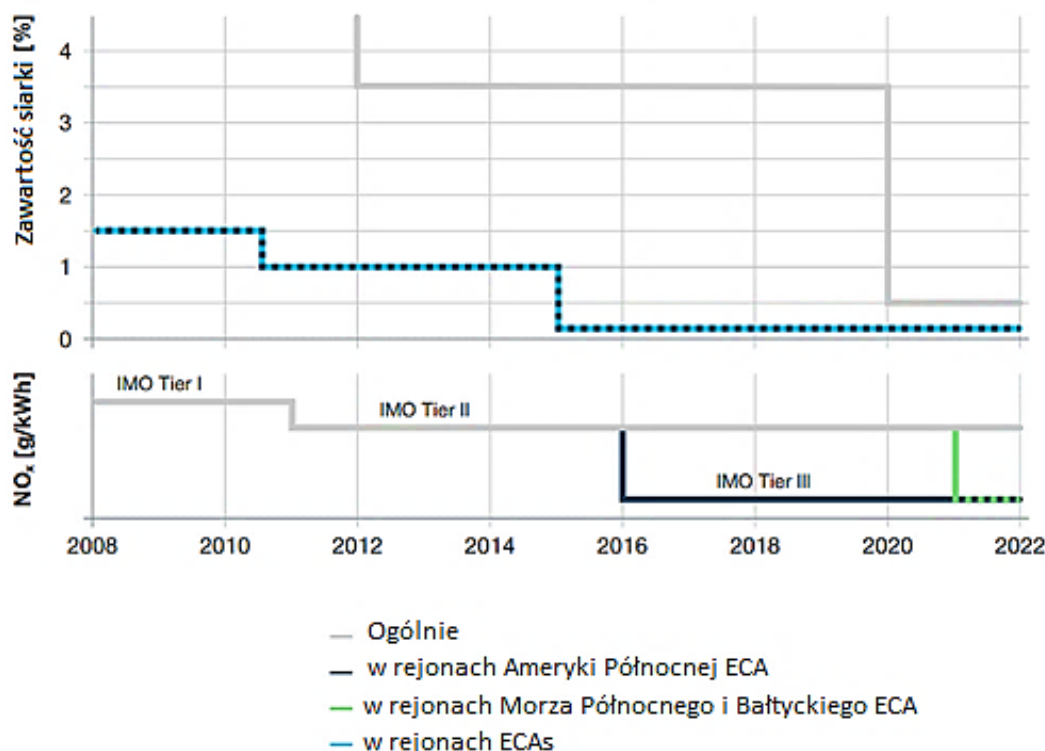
Zawartość siarki [%]

4
3
2
1
0

NO$_x$ [g/kWh]

IMO Tier I
IMO Tier II
IMO Tier III

2008
2010
2012
2014
2016
2018
2020
2022

Ogólnie
w rejonach Ameryki Północnej ECA
w rejonach Morza Północnego i Bałtyckiego ECA
w rejonach ECAs